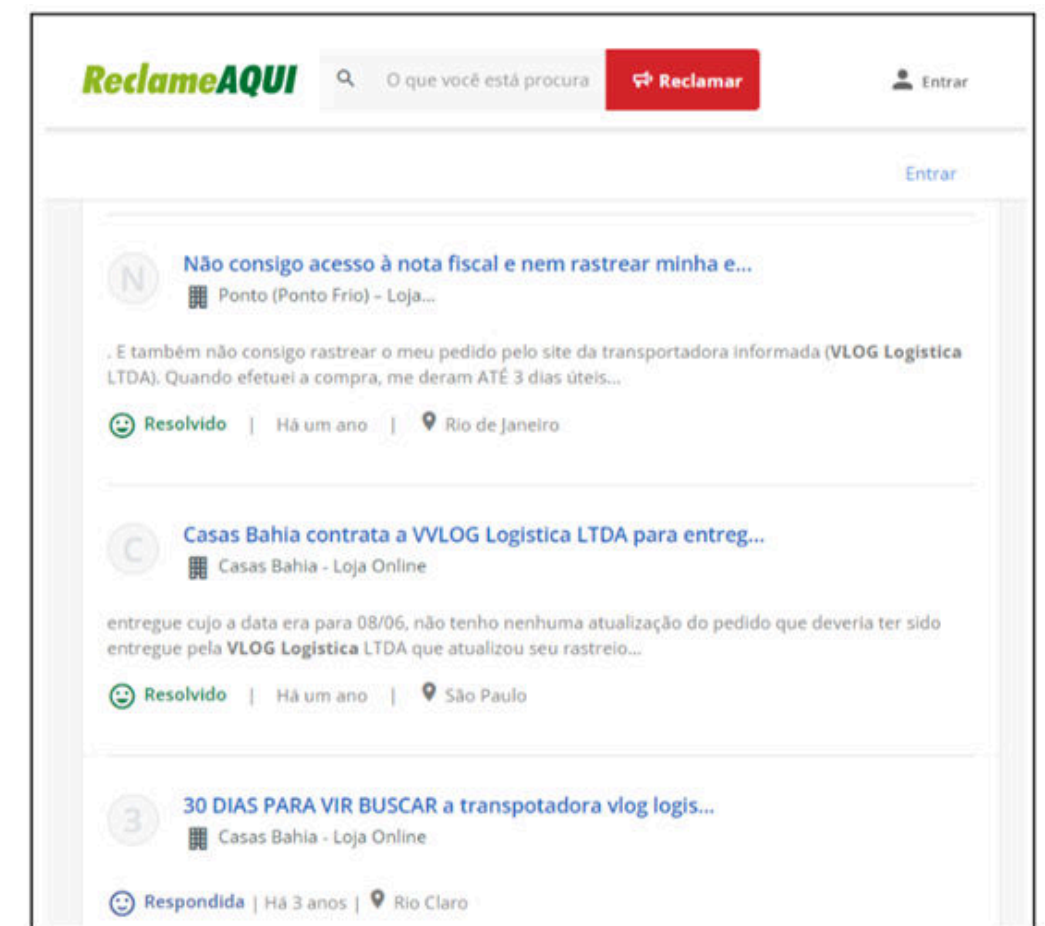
ReclameAQUI

O que você está procura

Reclamar

Entrar

Entrar

N

Não consigo acesso à nota fiscal e nem rastrear minha e...

Ponto (Ponto Frio) - Loja...

. E também não consigo rastrear o meu pedido pelo site da transportadora informada (**VLOG Logistica** LTDA). Quando efetuei a compra, me deram ATÉ 3 dias úteis...

Resolvido | Há um ano | Rio de Janeiro

C

Casas Bahia contrata a VVLOG Logistica LTDA para entreg...

Casas Bahia - Loja Online

entregue cujo a data era para 08/06, não tenho nenhuma atualização do pedido que deveria ter sido entregue pela **VLOG Logistica** LTDA que atualizou seu rastreio...

Resolvido | Há um ano | São Paulo

3

30 DIAS PARA VIR BUSCAR a transpotadora vlog logis...

Casas Bahia - Loja Online

Respondida | Há 3 anos | Rio Claro